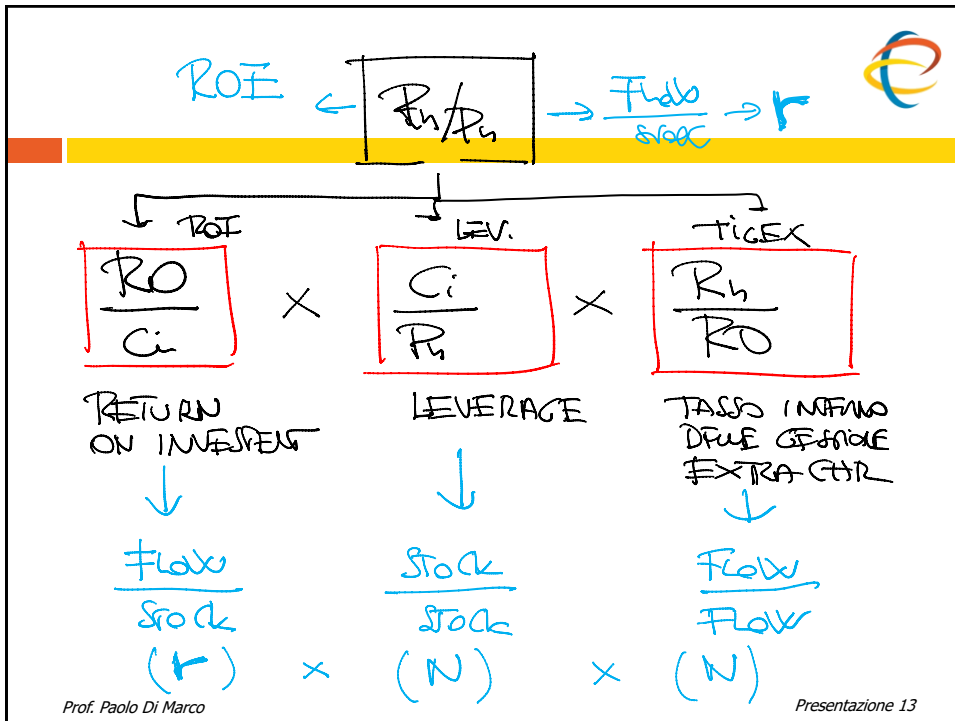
ROE ← $R_n/P_n$ → $\frac{\text{Flusso}}{\text{stock}}$ → r

ROI

LEV.

TIGEX

$\frac{RO}{Ci}$ × $\frac{Ci}{P_n}$ × $\frac{R_n}{RO}$

RETURN ON INVESTMENT

LEVERAGE

TASSO INFLUSSO DELLA GESTIONE EXTRA CHR

$\frac{\text{FLOW}}{\text{STOCK}}$ $\frac{\text{STOCK}}{\text{STOCK}}$ $\frac{\text{FLOW}}{\text{FLOW}}$

(r) × (N) × (N)

Prof. Paolo Di Marco

Presentazione 13